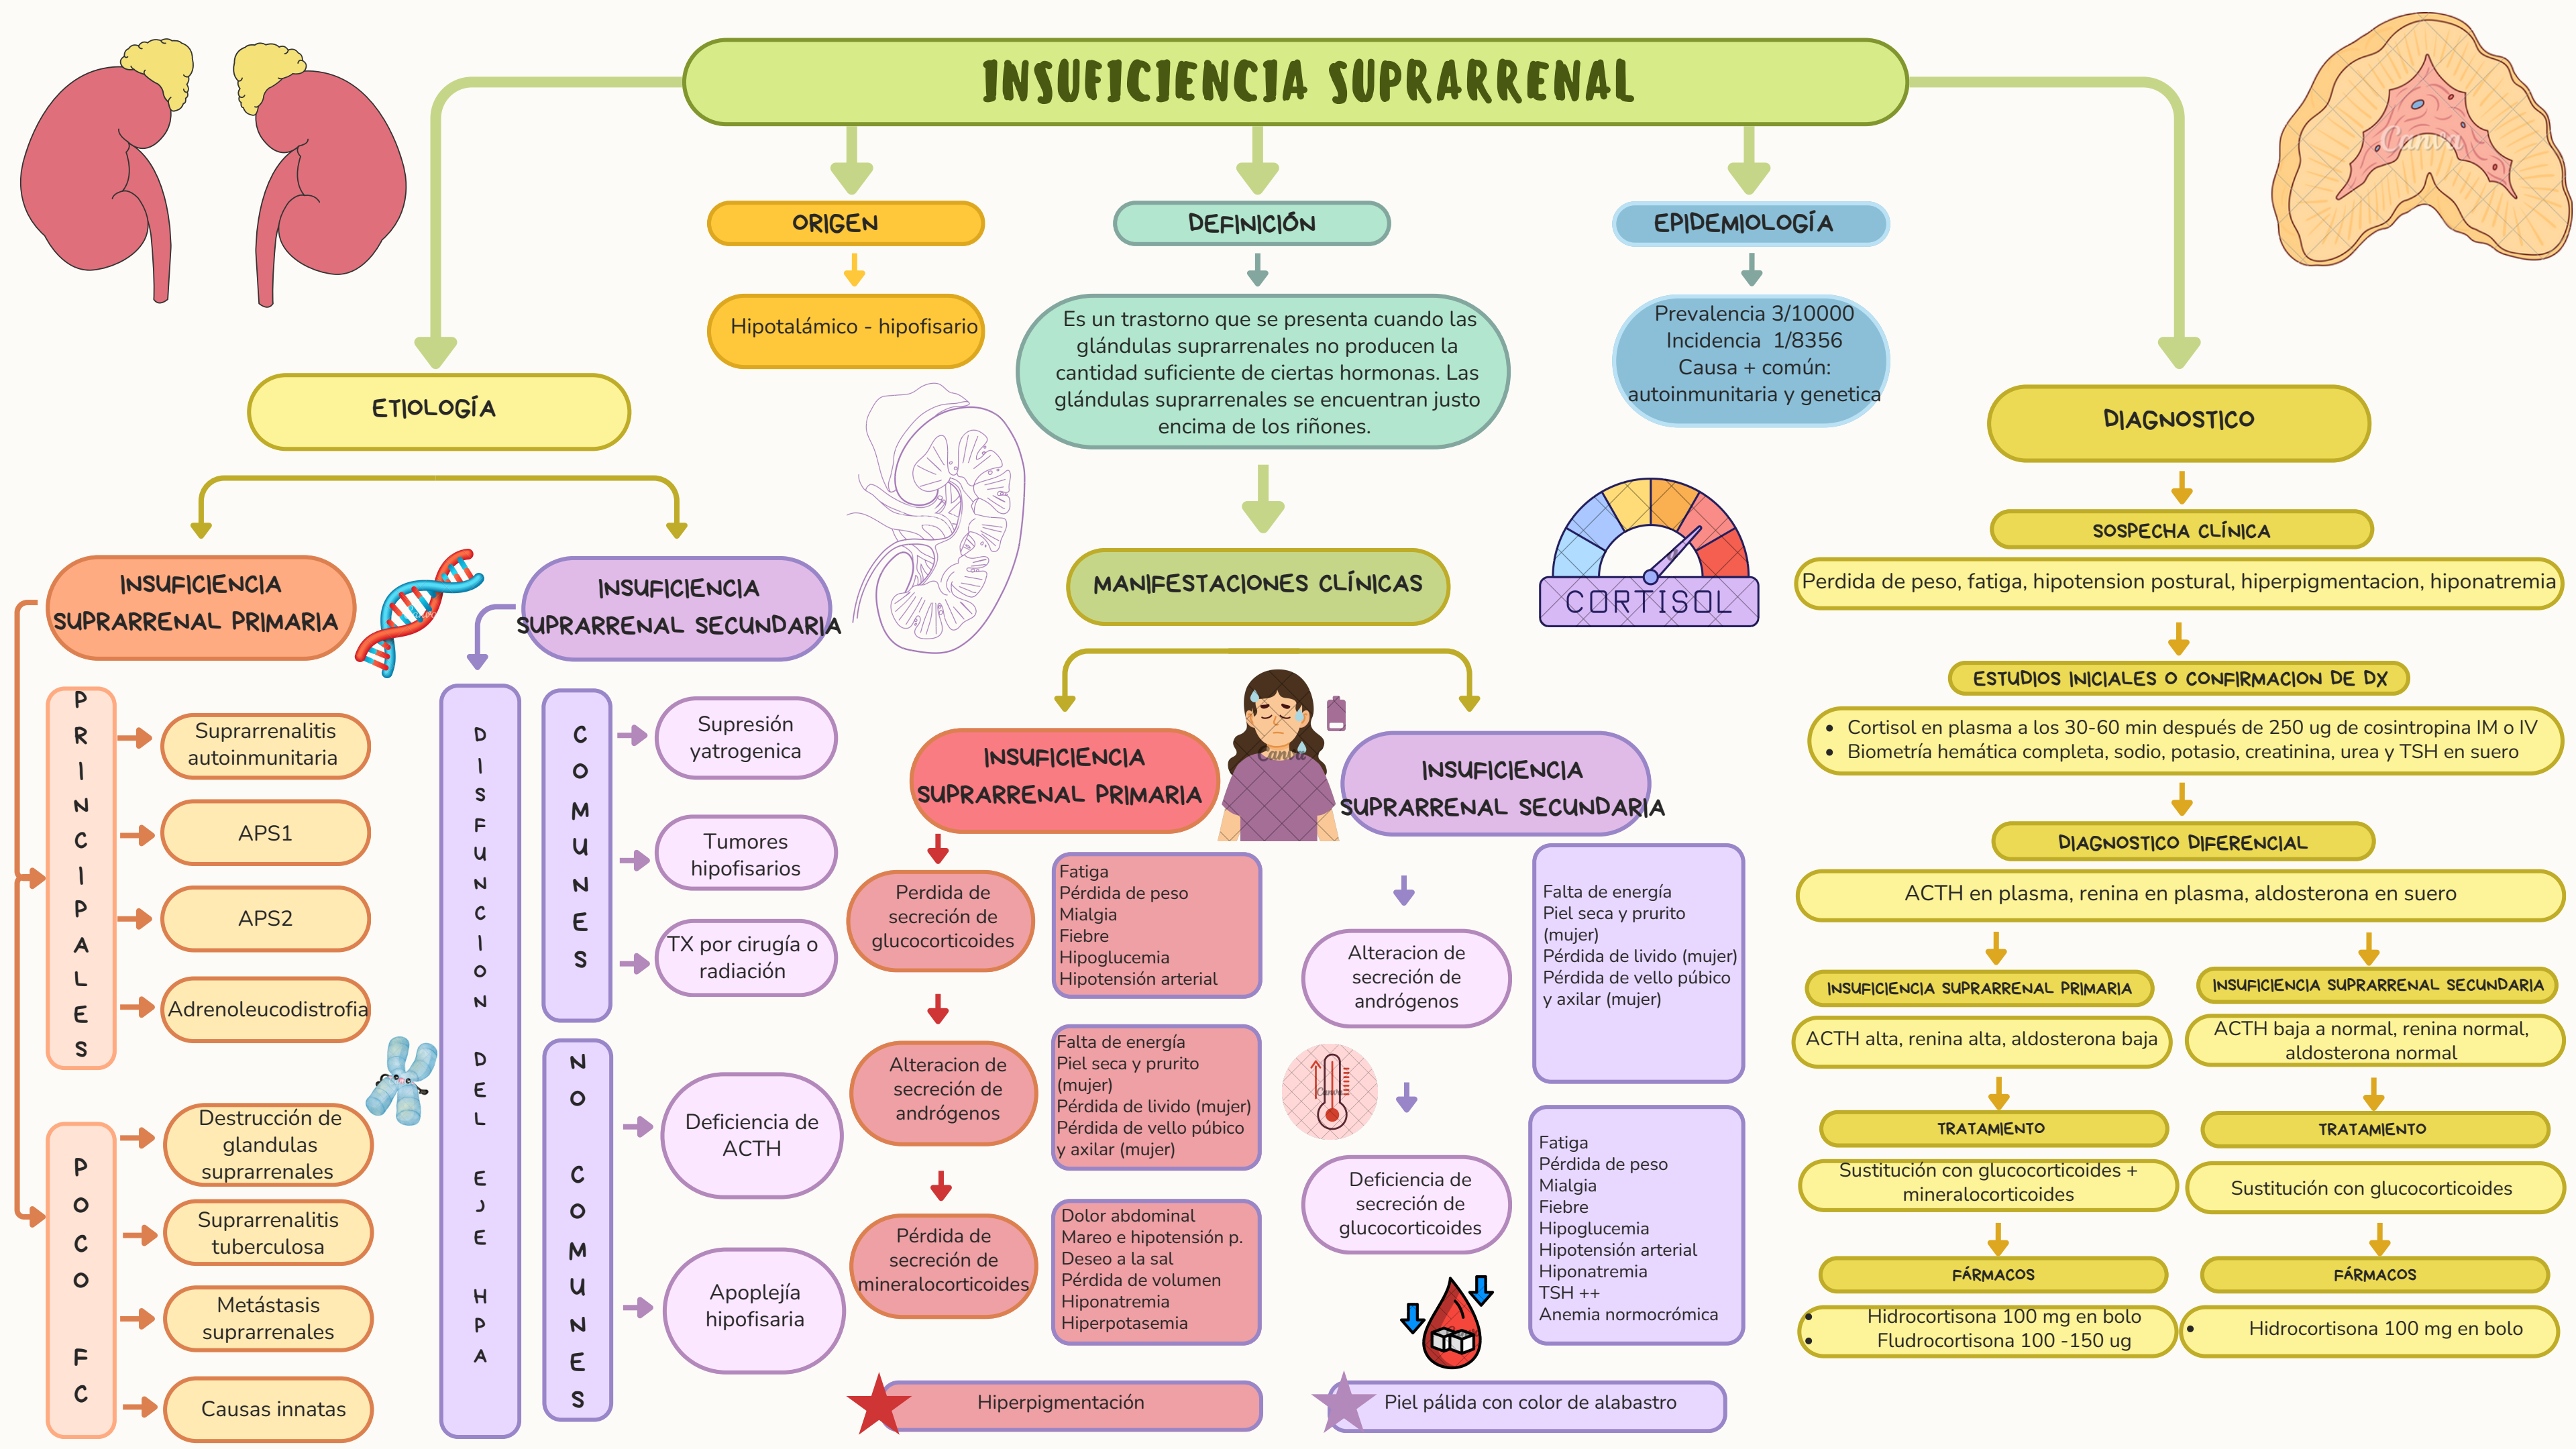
INSUFICIENCIA SUPRARRENAL

ORIGEN

Hipotalámico - hipofisario

DEFINICIÓN

Es un trastorno que se presenta cuando las glándulas suprarrenales no producen la cantidad suficiente de ciertas hormonas. Las glándulas suprarrenales se encuentran justo encima de los riñones.

EPIDEMIOLOGÍA

Prevalencia 3/10000
Incidencia 1/8356
Causa + común: autoinmunitaria y genetica

ETIOLOGÍA

INSUFICIENCIA SUPRARRENAL PRIMARIA

INSUFICIENCIA SUPRARRENAL SECUNDARIA

PRINCIPALES

Suprarrenalitis autoinmunitaria

APS1

APS2

Adrenoleucodistrofia

POCO FC

Destrucción de glandulas suprarrenales

Suprarrenalitis tuberculosa

Metástasis suprarrenales

Causas innatas

DISFUNCION DEL EJE HPA

COMUNES

Supresión yatrogenica

Tumores hipofisarios

TX por cirugía o radiación

NO COMUNES

Deficiencia de ACTH

Apoplejía hipofisaria

MANIFESTACIONES CLÍNICAS

CORTISOL

INSUFICIENCIA SUPRARRENAL PRIMARIA

Perdida de secreción de glucocorticoides

Fatiga
Pérdida de peso
Mialgia
Fiebre
Hipoglucemia
Hipotensión arterial

Alteracion de secreción de andrógenos

Falta de energía
Piel seca y prurito (mujer)
Pérdida de livido (mujer)
Pérdida de vello púbico y axilar (mujer)

Pérdida de secreción de mineralocorticoides

Dolor abdominal
Mareo e hipotensión p.
Deseo a la sal
Pérdida de volumen
Hiponatremia
Hiperpotasemia

Hiperpigmentación

INSUFICIENCIA SUPRARRENAL SECUNDARIA

Alteracion de secreción de andrógenos

Falta de energía
Piel seca y prurito (mujer)
Pérdida de livido (mujer)
Pérdida de vello púbico y axilar (mujer)

Deficiencia de secreción de glucocorticoides

Fatiga
Pérdida de peso
Mialgia
Fiebre
Hipoglucemia
Hipotensión arterial
Hiponatremia
TSH ++
Anemia normocrómica

Piel pálida con color de alabastro

DIAGNOSTICO

SOSPECHA CLÍNICA

Perdida de peso, fatiga, hipotension postural, hiperpigmentacion, hiponatremia

ESTUDIOS INICIALES O CONFIRMACION DE DX

• Cortisol en plasma a los 30-60 min después de 250 ug de cosintropina IM o IV
• Biometría hemática completa, sodio, potasio, creatinina, urea y TSH en suero

DIAGNOSTICO DIFERENCIAL

ACTH en plasma, renina en plasma, aldosterona en suero

INSUFICIENCIA SUPRARRENAL PRIMARIA

ACTH alta, renina alta, aldosterona baja

TRATAMIENTO

Sustitución con glucocorticoides + mineralocorticoides

FÁRMACOS

• Hidrocortisona 100 mg en bolo
• Fludrocortisona 100 -150 ug

INSUFICIENCIA SUPRARRENAL SECUNDARIA

ACTH baja a normal, renina normal, aldosterona normal

TRATAMIENTO

Sustitución con glucocorticoides

FÁRMACOS

• Hidrocortisona 100 mg en bolo